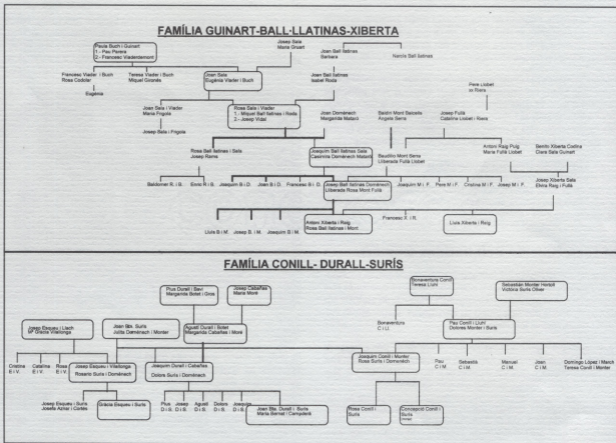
FAMÍLIA GUINART-BALL-LLATINAS-XIBERTA

Paula Buch i Guinart
1.- Pau Pereira
2.- Francesc Viadeniament

Josep Sala
Maria Sivart

Joan Ball llatinas
Barbara

Narcis Ball llatinas

Francesc Viader i Buch
Rosa Codolar

Teresa Viader i Buch
Miquel Gironès

Eugènia

Joan Sala
Eugènia Viader i Buch

Joan Ball llatinas
Isabel Roda

Pere Llobet
Jo Riera

Joan Sala i Viader
Maria Frigola

Josep Sala i Frigola

Rosa Sala i Viader
1.- Miquel Ball llatinas i Roda
2.- Josep Vidal

Joan Domènech
Margarida Mataró

Sadurní Mont Salvató
Àngela Serra

Josep Fullà
Caterina Llobet i Riera

Rosa Ball llatinas i Sala
Josep Rams

Joaquim Ball llatinas Sala
Casimira Domènech Mataró

Baudilio Mont Serra
Liberada Fullà Llobet

Antoni Raig Puig
Maria Fullà Llobet

Benito Xiberta Costina
Clara Sala Guinart

Baldomer R. i B.

Enric R. i B.

Joaquim B. i D.

Joan B. i D.

Francesc B. i D.

Pere B. i D.

Josep Ball llatinas Domènech
Liberada Rosa Mont Fullà

Joaquim M. i F.

Pere M. i F.

Cristina M. i F.

Josep M. i F.

Josep Xiberta Sala
Elvira Raig i Fullà

Antoni Xiberta i Raig
Rosa Ball llatinas i Mont

Francesc X. i R.

Lluïsa Xiberta i Raig

Lluís B. i M.

Josep B. i M.

Joaquim B. i M.

FAMÍLIA CONILL- DURALL-SURÍS

Pius Durall i Sau
Margarida Soler i Gros

Josep Cabañas
Maria Moré

Bonaventura Conill
Teresa Lluní

Sebastián Montar Hostoll
Victòria Surís Olivar

Josep Esqueu i Llach
Mª Gràcia Vilallonga

Joan Bta. Surís
Júlia Domènech i Montar

Agustí Durall i Soler
Margarida Cabañas i Moré

Bonaventura
C i Ll

Pau Conill i Lluní
Dolores Montar i Surís

Cristina
E i V.

Catalina
E i V.

Rosa
E i V.

Josep Esqueu i Vilallonga
Rosario Surís i Domènech

Joaquim Durall i Cabañas
Dolors Surís i Domènech

Joaquim Conill i Montar
Rosa Surís i Domènech

Pau
C i M.

Sebastià
C i M.

Manuel
C i M.

Joan
C i M.

Domingo López i March
Teresa Conill i Montar

Josep Esqueu i Surís
Josefa Achar i Cortès

Gràcia Esqueu i Surís

Pius
D i S.

Josep
D i S.

Agustí
D i S.

Dolors
D i S.

Joaquima
D i S.

Joan Bta. Durall i Surís
Maria Bernet i Campdelà

Rosa Conill i Surís

Concepció Conill i Surís